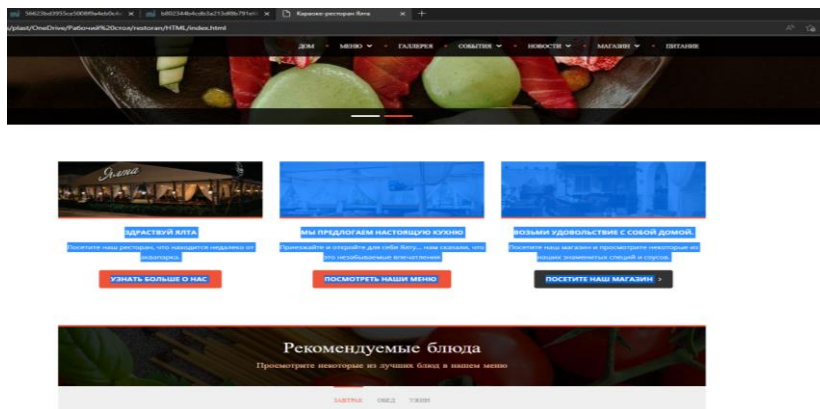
5b623bd3955ce5008f9a4eb0c6 ×
b802344b4cdb3a213d8b791ab ×
Караоке-ресторан Ялта ×
+

/plast/OneDrive/Рабочий%20стол/restoran/HTML/index.html

ДОМ
МЕНЮ
ГАЛЛЕРЕЯ
СОБЫТИЯ
НОВОСТИ
МАГАЗИН
ПИТАНИЕ

Ялта

ЗДРАСТВУЙ ЯЛТА

Посетите наш ресторан, что находится недалеко от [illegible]

УЗНАТЬ БОЛЬШЕ О НАС

МЫ ПРЕДЛОГАЕМ НАСТОЯЩУЮ КУХНЮ

Приезжайте и откройте для себя Ялту... нам сказали, что это незабываемые впечатления.

ПОСМОТРЕТЬ НАШИ МЕНЮ

ВОЗЬМИ УДОВОЛЬСТВИЕ С СОБОЙ ДОМОЙ.

Посетите наш магазин и просмотрите некоторые из наших знаменитых специй и соусов.

ПОСЕТИТЕ НАШ МАГАЗИН >

Рекомендуемые блюда

Просмотрите некоторые из лучших блюд в нашем меню

ЗАВТРАК
ОБЕД
УЖИН